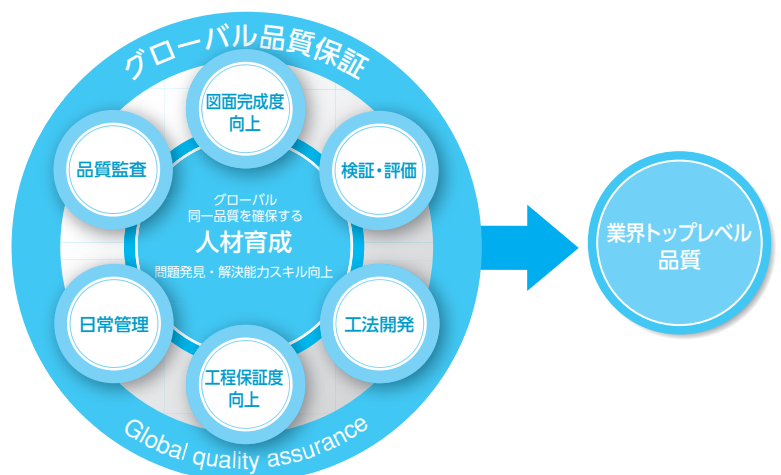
グローバル品質保証

図面完成度向上

検証・評価

工法開発

工程保証度向上

日常管理

品質監査

グローバル
同一品質を確保する
人材育成
問題発見・解決能力スキル向上

Global quality assurance

業界トップレベル品質